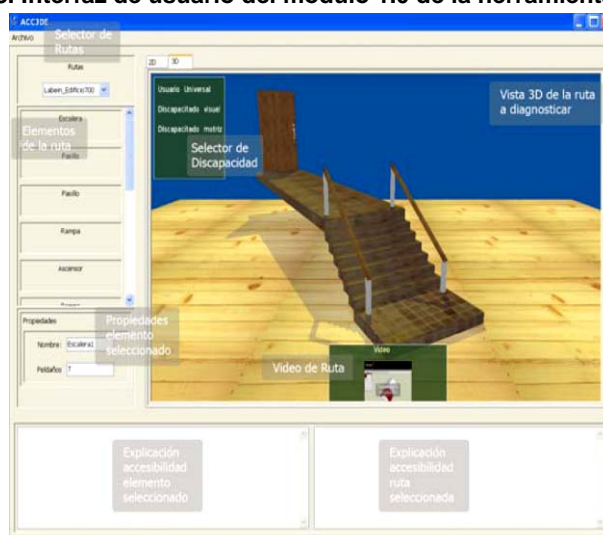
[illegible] interfaz de usuario del módulo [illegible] de la herramient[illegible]

ACC3DE

Archivo

Selector de Rutas

Rutas

Laben_Edificio700

Elementos de la ruta

Escalera

Pasillo

Pasillo

Rampa

Ascensor

Propiedades

Propiedades elemento seleccionado

Nombre: Escalera1

Peldaños: 7

2D 3D

Usuario Universal

Discapacitado visual

Discapacitado motriz

Selector de Discapacidad

Vista 3D de la ruta a diagnosticar

Video

Video de Ruta

Explicación accesibilidad elemento seleccionado

Explicación accesibilidad ruta seleccionada